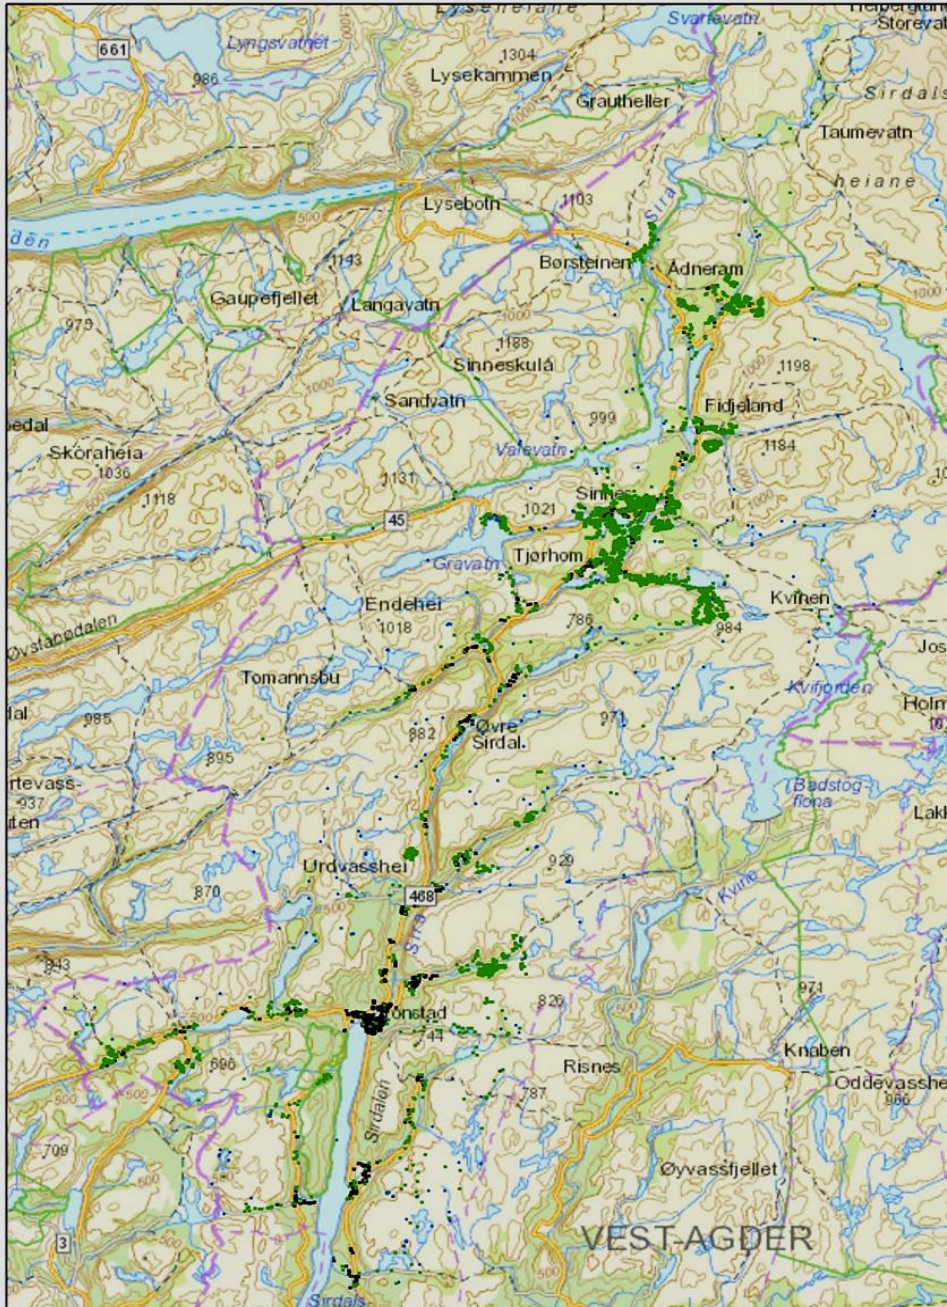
Lysefjorden
Svartevatn
Herbergan
Storevatn
661
Lyngsvatnet
986
1304
Lysekammen
Grautheller
Sirdals
Taumevatn
heiane
Lyseboth
1103
Sira
den
500
Børsteinen
Ådneram
1143
Gaupefjellet
Langavatn
1000
979
1188
Sinneskula
1198
Sandvatn
999
Fidjeland
sedal
Skoraheia
Valevatn
1184
1036
1118
1131
Sinnes
45
1021
Gravatn
Tjørhom
Endehei
Kvinen
1018
786
984
Øvstandalen
Jos
Tomannsbu
Kvifjorden
Holm
dal
985
882
Øvre Sirdal
971
895
rtevass-
937
iten
Badstogflona
Lakl
929
Urdvasshei
468
Kvina
870
Sira
843
820
971
Tonstad
744
Risnes
Knaben
696
500
Oddevassheia
986
787
Sirdalen
709
500
500
Øyvassfjellet
VEST-AGDER
3
Sirdalsvatnet